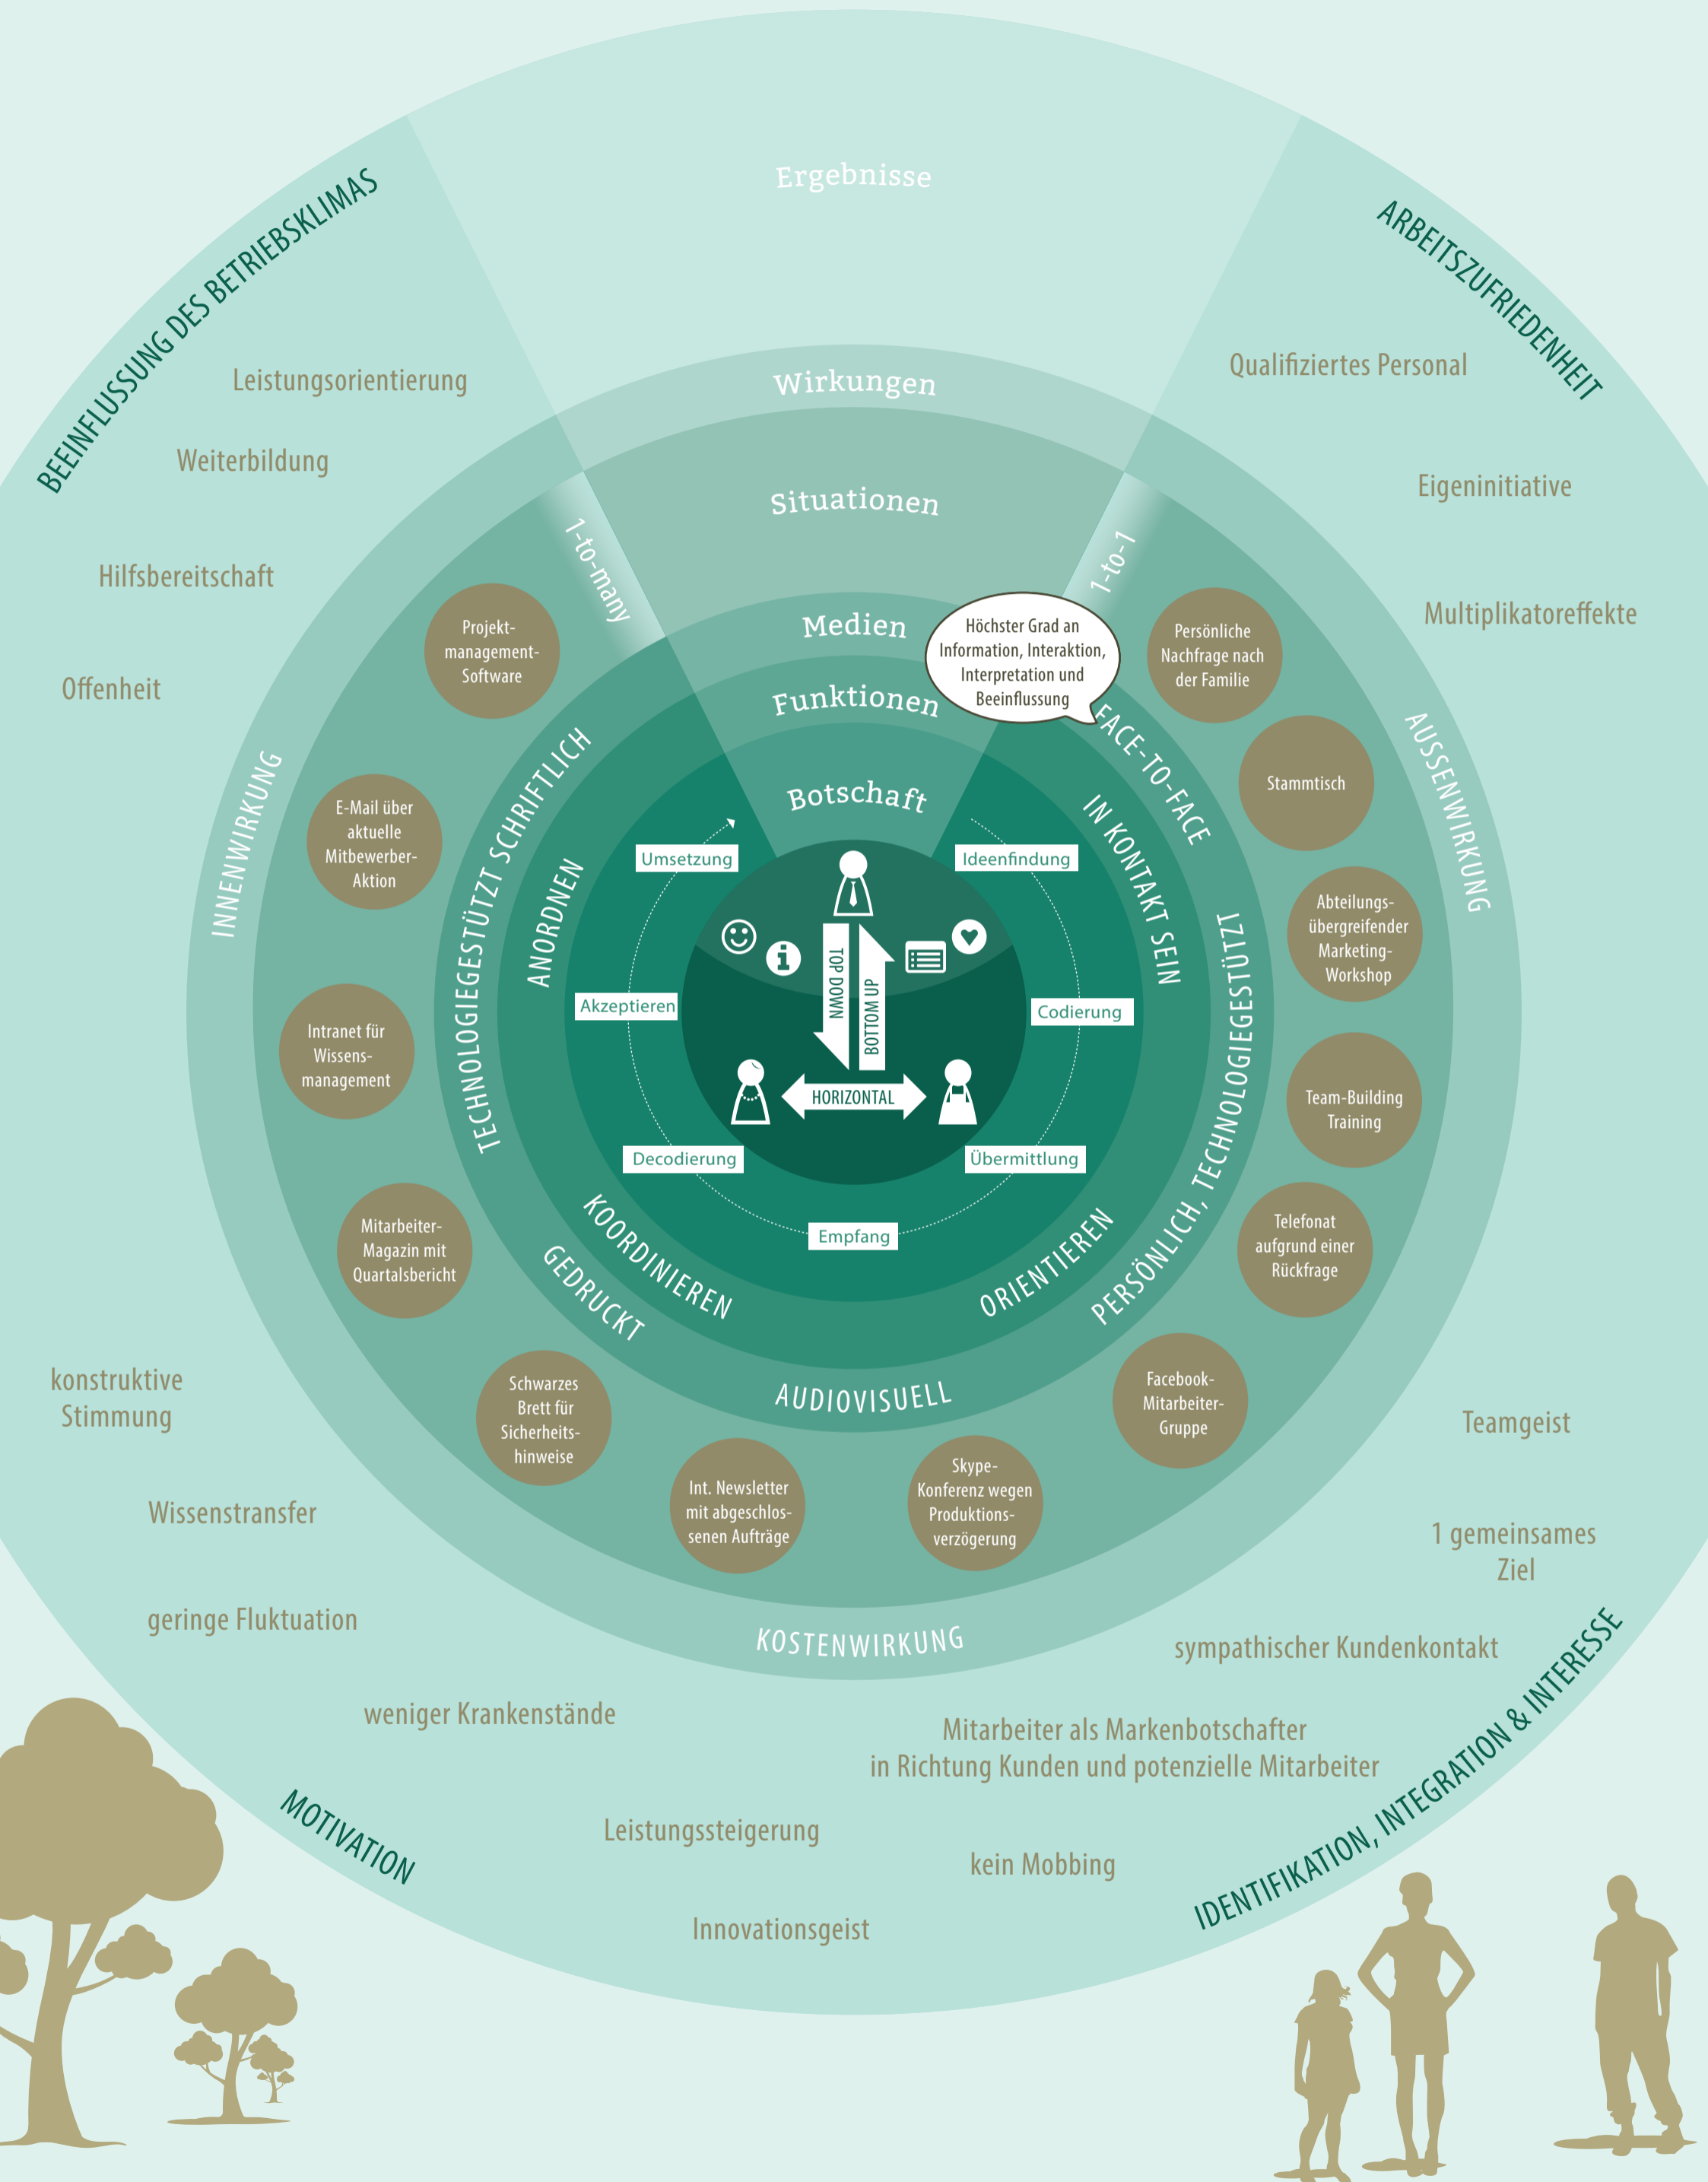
Ergebnisse

BEEINFLUSSUNG DES BETRIEBSKLIMAS

ARBEITSZUFRIEDENHEIT

Leistungsorientierung

Qualifiziertes Personal

Wirkungen

Weiterbildung

Eigeninitiative

Situationen

Hilfsbereitschaft

1-to-many

1-to-1

Multiplikatoreffekte

Offenheit

Projekt-management-Software

Medien

Höchster Grad an Information, Interaktion, Interpretation und Beeinflussung

Persönliche Nachfrage nach der Familie

Funktionen

FACE-TO-FACE

INNENWIRKUNG

AUSSENWIRKUNG

Stammtisch

E-Mail über aktuelle Mitbewerber-Aktion

TECHNOLOGIEGESTÜTZT SCHRIFTLICH

Botschaft

IN KONTAKT SEIN

ANORDNEN

Umsetzung

Ideenfindung

Abteilungs-übergreifender Marketing-Workshop

TOP DOWN

BOTTOM UP

PERSÖNLICH, TECHNOLOGIEGESTÜTZT

Akzeptieren

Codierung

Intranet für Wissens-management

HORIZONTAL

Team-Building Training

Decodierung

Übermittlung

Empfang

Telefonat aufgrund einer Rückfrage

Mitarbeiter-Magazin mit Quartalsbericht

KOORDINIEREN

ORIENTIEREN

GEDRUCKT

AUDIOVISUELL

Facebook-Mitarbeiter-Gruppe

konstruktive Stimmung

Schwarzes Brett für Sicherheits-hinweise

Teamgeist

Int. Newsletter mit abgeschlos-senen Aufträge

Skype-Konferenz wegen Produktions-verzögerung

Wissenstransfer

1 gemeinsames Ziel

geringe Fluktuation

KOSTENWIRKUNG

sympathischer Kundenkontakt

weniger Krankenstände

Mitarbeiter als Markenbotschafter in Richtung Kunden und potenzielle Mitarbeiter

MOTIVATION

IDENTIFIKATION, INTEGRATION & INTERESSE

Leistungssteigerung

kein Mobbing

Innovationsgeist